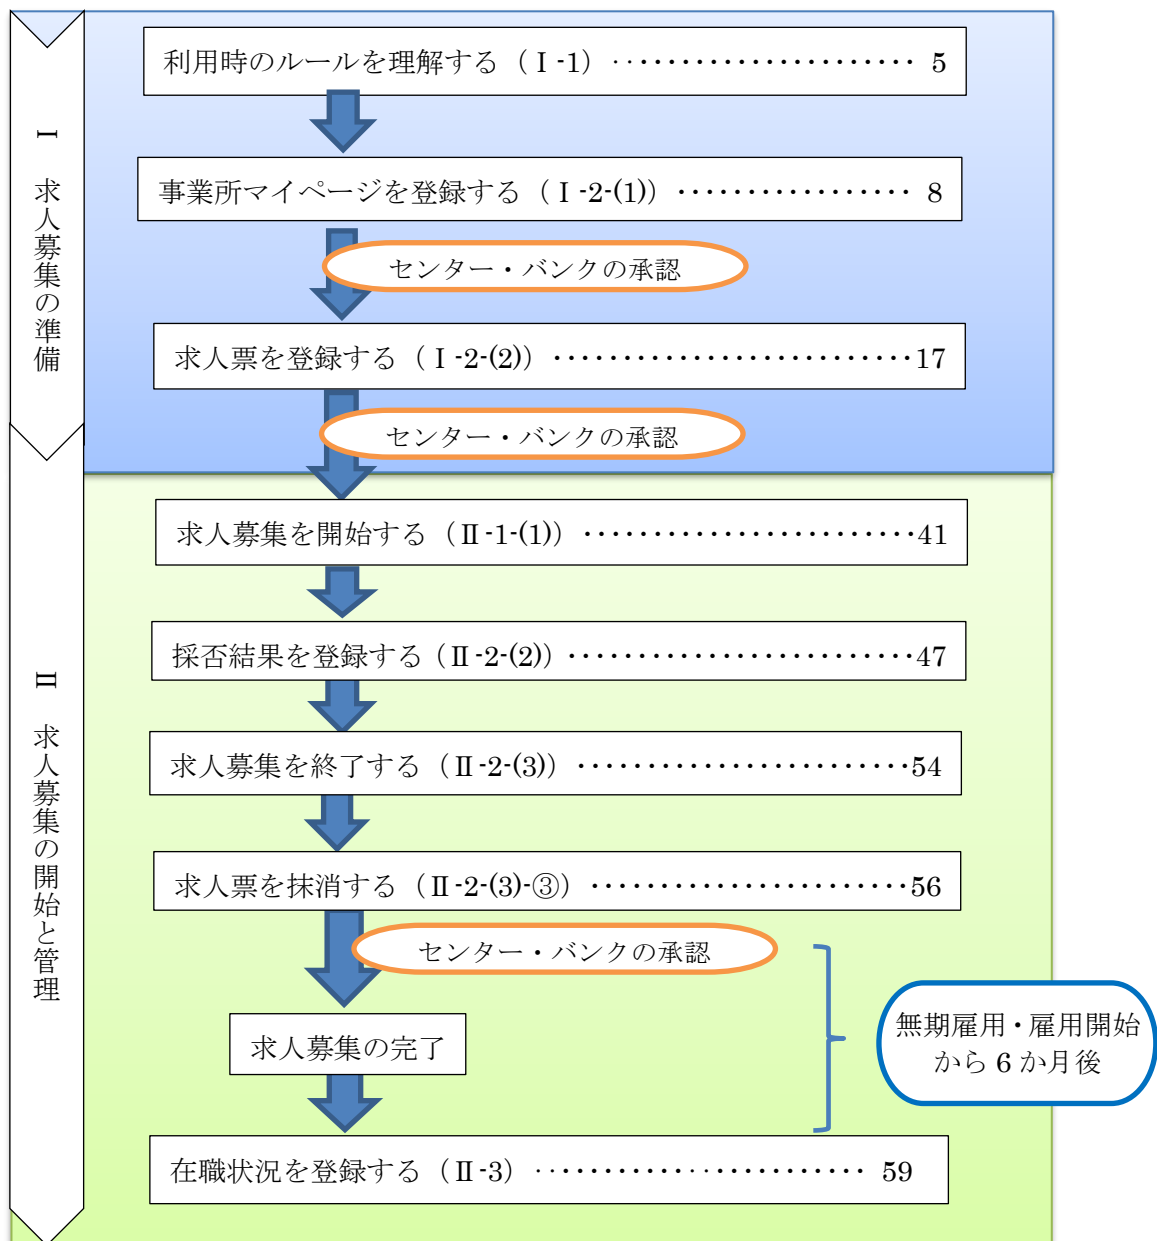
Ⅰ 求人募集の準備

利用時のルールを理解する（Ⅰ-1）…………………… 5

事業所マイページを登録する（Ⅰ-2-(1)）……………… 8

センター・バンクの承認

求人票を登録する（Ⅰ-2-(2)）…………………………17

センター・バンクの承認

Ⅱ 求人募集の開始と管理

求人募集を開始する（Ⅱ-1-(1)）………………………41

採否結果を登録する（Ⅱ-2-(2)）………………………47

求人募集を終了する（Ⅱ-2-(3)）………………………54

求人票を抹消する（Ⅱ-2-(3)-③）……………………56

センター・バンクの承認

求人募集の完了

無期雇用・雇用開始から６か月後

在職状況を登録する（Ⅱ-3）……………………… 59